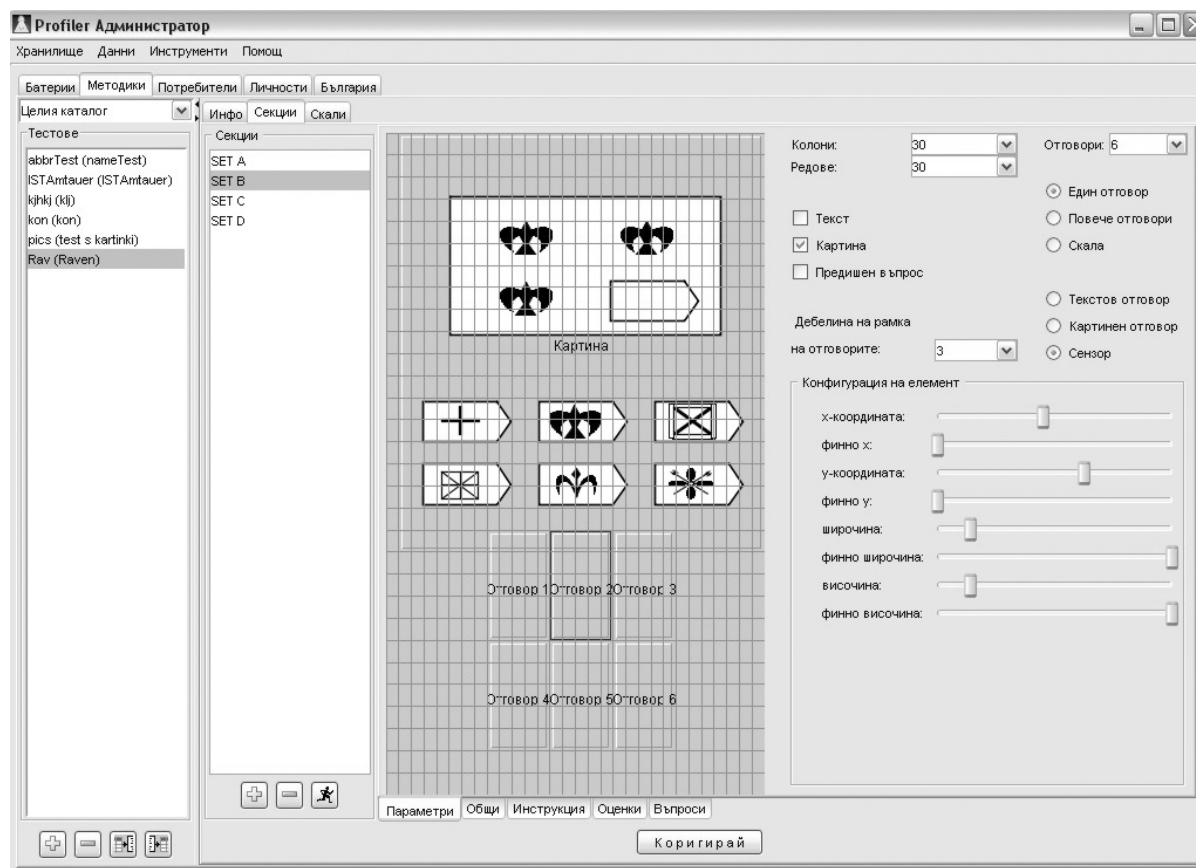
Profiler Администратор

Хранилище Данни Инструменти Помощ

Батерии Методики Потребители Личности България

Целия каталог

Тестове

abbrTest (nameTest)
ISTAmtauer (ISTAmtauer)
kjhkj (klj)
kon (kon)
pics (test s kartinki)
Rav (Raven)

Инфо Секции Скали

Секции

SET A
SET B
SET C
SET D

Картина

Отговор 1 Отговор 2 Отговор 3

Отговор 4 Отговор 5 Отговор 6

Колони: 30
Редове: 30
Отговори: 6

Един отговор
Повече отговори
Скала

Текст
Картина
Предишен въпрос

Текстов отговор
Картинен отговор
Сензор

Дебелина на рамка на отговорите: 3

Конфигурация на елемент

x-координата:
финно x:
y-координата:
финно y:
широчина:
финно широчина:
височина:
финно височина:

Параметри Общи Инструкция Оценки Въпроси

Коригирай